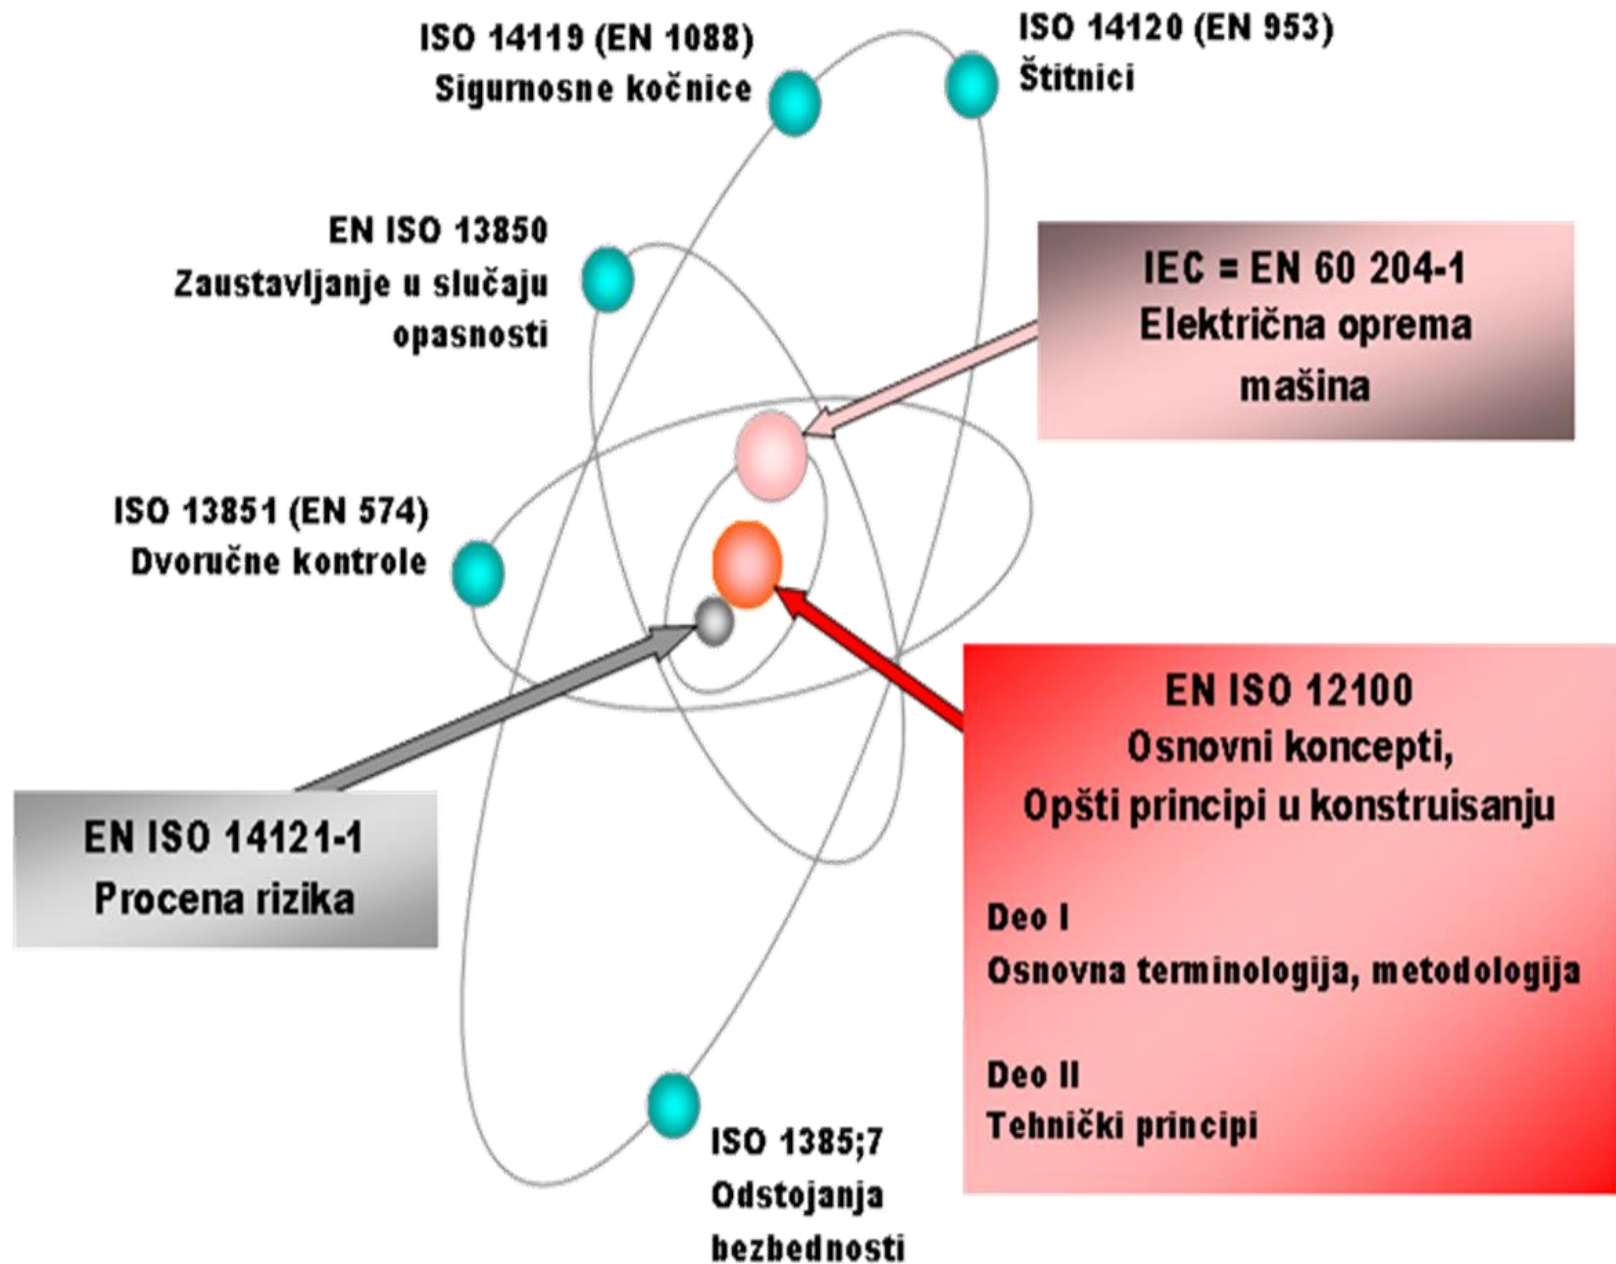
ISO 14119 (EN 1088)
Sigurnosne kočnice

ISO 14120 (EN 953)
Štitnici

EN ISO 13850
Zaustavljanje u slučaju opasnosti

IEC = EN 60 204-1
Električna oprema mašina

ISO 13851 (EN 574)
Dvoručne kontrole

EN ISO 12100
Osnovni koncepti,
Opšti principi u konstruisanju

Deo I
Osnovna terminologija, metodologija

Deo II
Tehnički principi

EN ISO 14121-1
Procena rizika

ISO 1385;7
Odstojanja bezbednosti